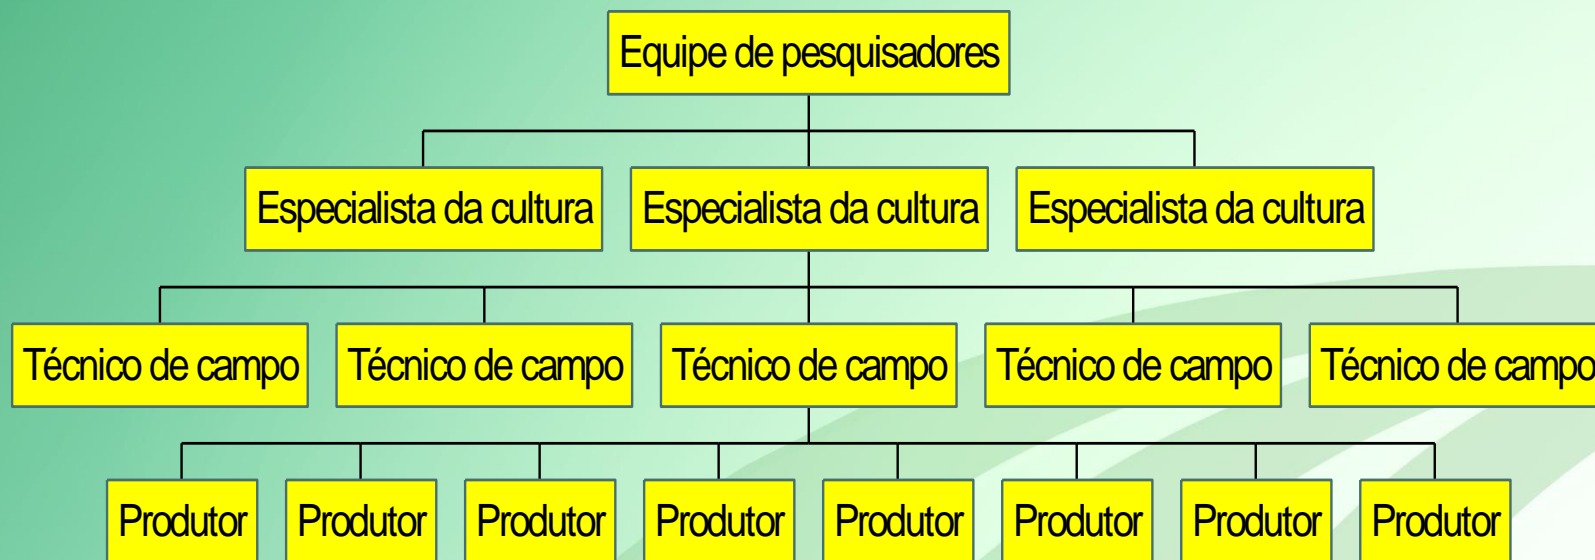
Equipe de pesquisadores

Especialista da cultura

Especialista da cultura

Especialista da cultura

Técnico de campo

Técnico de campo

Técnico de campo

Técnico de campo

Técnico de campo

Produtor

Produtor

Produtor

Produtor

Produtor

Produtor

Produtor

Produtor